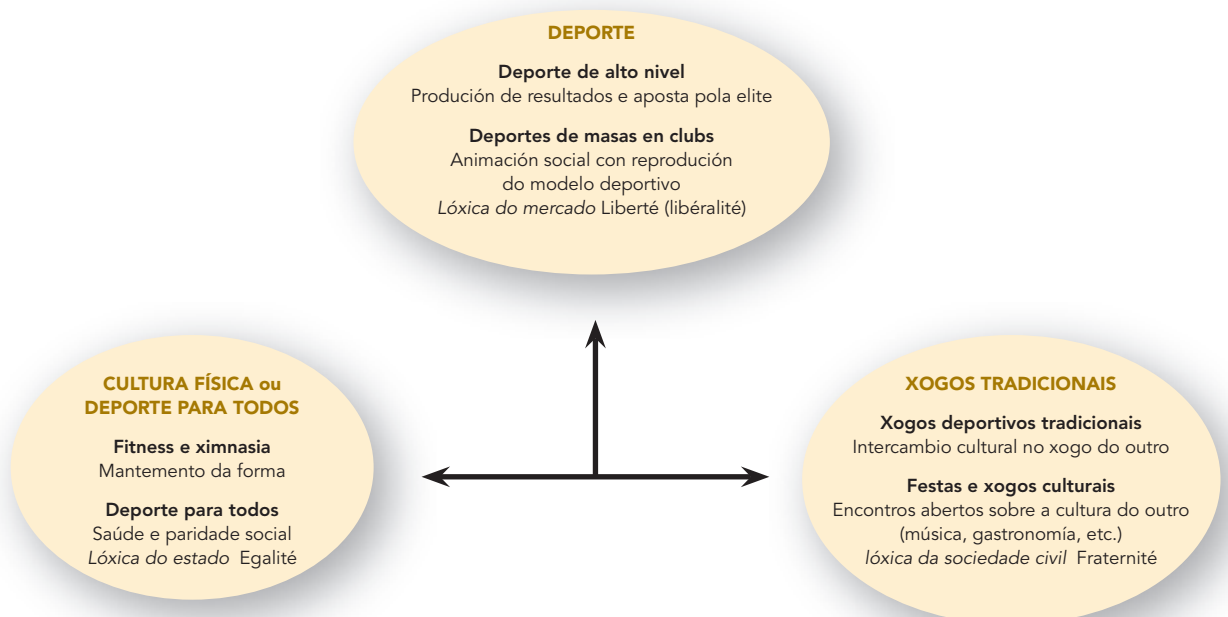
DEPORTE

Deporte de alto nivel
Produción de resultados e aposta pola elite

Deportes de masas en clubs
Animación social con reprodución do modelo deportivo
*Lóxica do mercado* Liberté (libéralité)

CULTURA FÍSICA ou DEPORTE PARA TODOS

Fitness e ximnasia
Mantemento da forma

Deporte para todos
Saúde e paridade social
*Lóxica do estado* Egalité

XOGOS TRADICIONAIS

Xogos deportivos tradicionais
Intercambio cultural no xogo do outro

Festas e xogos culturais
Encontros abertos sobre a cultura do outro (música, gastronomía, etc.)
*lóxica da sociedade civil* Fraternité